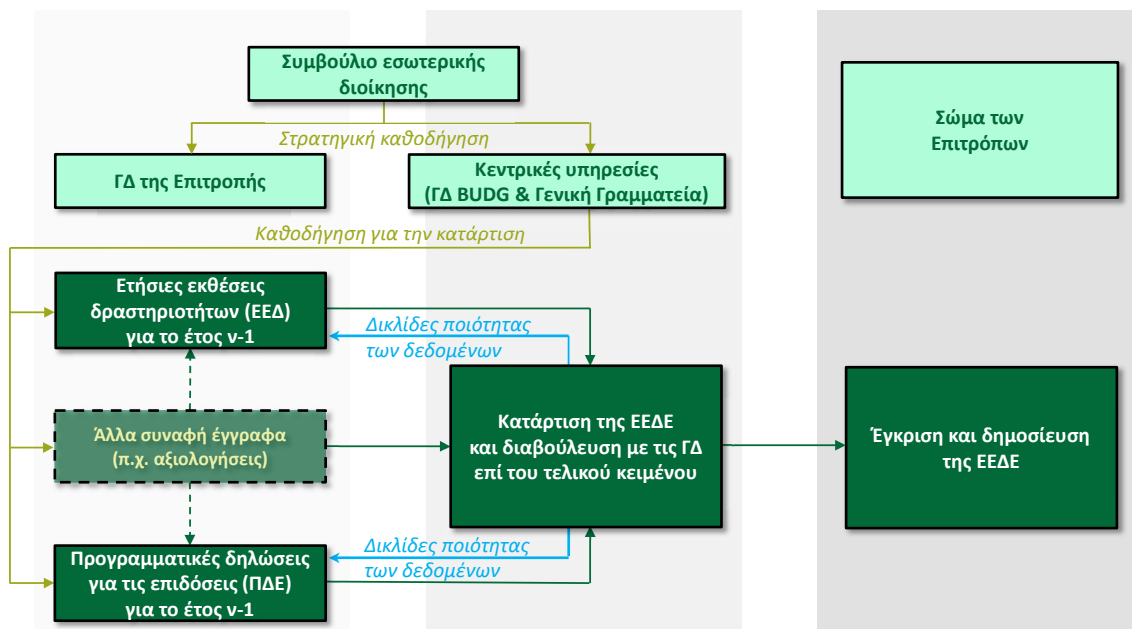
Συμβούλιο εσωτερικής διοίκησης

Στρατηγική καθοδήγηση

ΓΔ της Επιτροπής

Κεντρικές υπηρεσίες (ΓΔ BUDG & Γενική Γραμματεία)

Σώμα των Επιτρόπων

Καθοδήγηση για την κατάρτιση

Ετήσιες εκθέσεις δραστηριοτήτων (ΕΕΔ) για το έτος ν-1

Δικλίδες ποιότητας των δεδομένων

Άλλα συναφή έγγραφα (π.χ. αξιολογήσεις)

Κατάρτιση της ΕΕΔΕ και διαβούλευση με τις ΓΔ επί του τελικού κειμένου

Έγκριση και δημοσίευση της ΕΕΔΕ

Δικλίδες ποιότητας των δεδομένων

Προγραμματικές δηλώσεις για τις επιδόσεις (ΠΔΕ) για το έτος ν-1